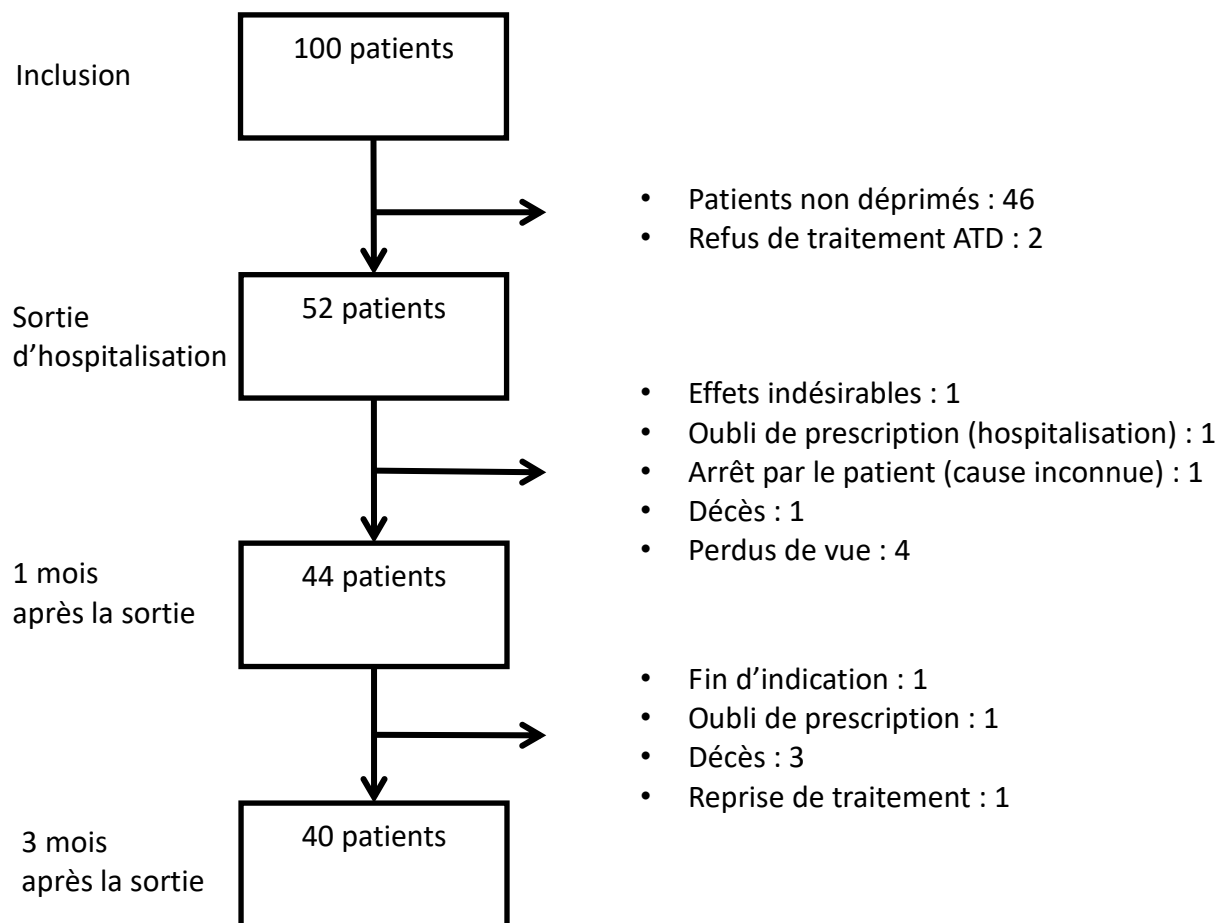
Inclusion

100 patients

- Patients non déprimés : 46
- Refus de traitement ATD : 2

Sortie d'hospitalisation

52 patients

- Effets indésirables : 1
- Oubli de prescription (hospitalisation) : 1
- Arrêt par le patient (cause inconnue) : 1
- Décès : 1
- Perdus de vue : 4

1 mois après la sortie

44 patients

- Fin d'indication : 1
- Oubli de prescription : 1
- Décès : 3
- Reprise de traitement : 1

3 mois après la sortie

40 patients